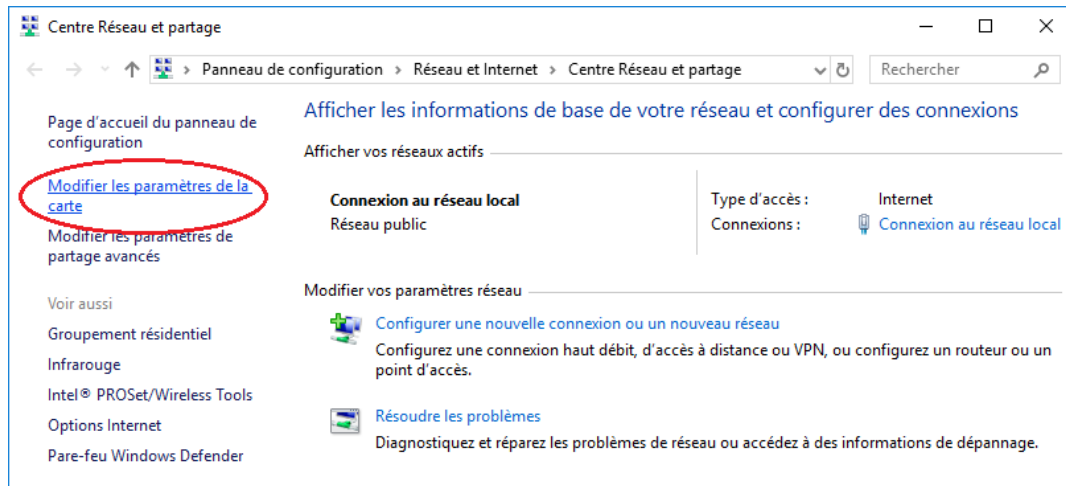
Centre Réseau et partage

Panneau de configuration > Réseau et Internet > Centre Réseau et partage

Rechercher

Page d'accueil du panneau de configuration

Modifier les paramètres de la carte

Modifier les paramètres de partage avancés

Voir aussi

Groupement résidentiel

Infrarouge

Intel® PROSet/Wireless Tools

Options Internet

Pare-feu Windows Defender

Afficher les informations de base de votre réseau et configurer des connexions

Afficher vos réseaux actifs

Connexion au réseau local
Réseau public

Type d'accès : Internet
Connexions : Connexion au réseau local

Modifier vos paramètres réseau

Configurer une nouvelle connexion ou un nouveau réseau
Configurez une connexion haut débit, d'accès à distance ou VPN, ou configurez un routeur ou un point d'accès.

Résoudre les problèmes
Diagnostiquez et réparez les problèmes de réseau ou accédez à des informations de dépannage.